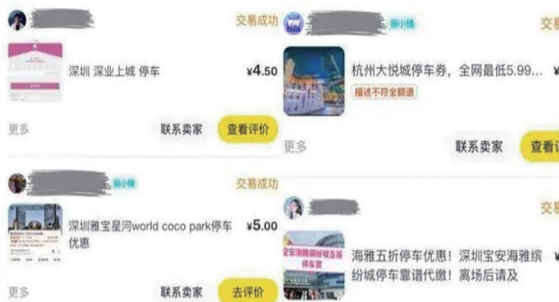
交易成功

深圳 深业上城 停车

¥4.50

更多

联系卖家

查看评价

杭州大悦城停车券，全网最低5.99...

¥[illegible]

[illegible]

更多

联系卖家

查看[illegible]

交易成功

深圳雅宝星河world coco park停车优惠

¥5.00

更多

联系卖家

去评价

交易成功

海雅五折停车优惠！深圳宝安海雅缤纷城停车靠谱代缴！离场后请及

¥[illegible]